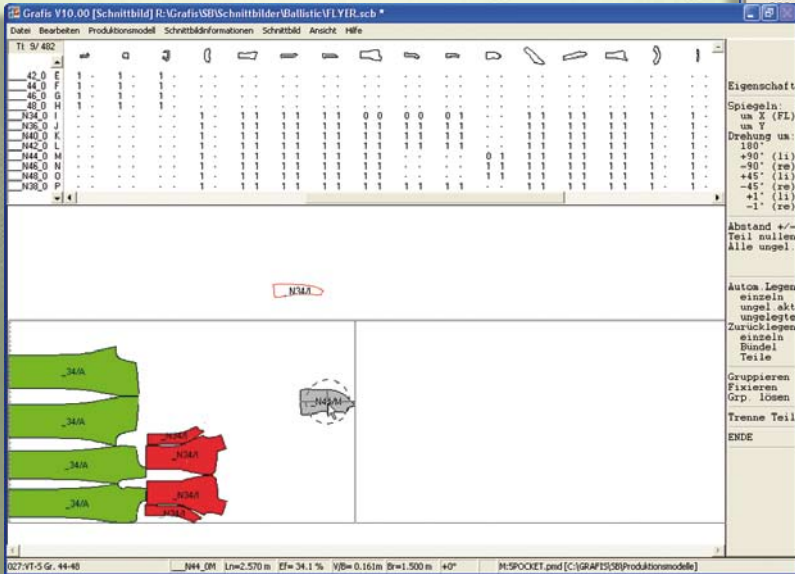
Grafis V10.00 [Schnittbild] R:\Grafis\SB\Schnittbilder\Ballistic\FLYER.scb *

Datei Bearbeiten Produktionsmodell Schnittbildinformationen Schnittbild Ansicht Hilfe

Tt: 9/ 482

| | | | | | | | | | | | | | | | | | |
|---|---|---|---|---|---|---|---|---|---|---|---|---|---|---|---|---|---|
| 42_0 | E | 1 - | 1 - | 1 - | - | - | - | - | - | - | - | - | - | - | - | - | - |
| 44_0 | F | 1 - | 1 - | 1 - | - | - | - | - | - | - | - | - | - | - | - | - | - |
| 46_0 | G | 1 - | 1 - | 1 - | - | - | - | - | - | - | - | - | - | - | - | - | - |
| 48_0 | H | 1 - | 1 - | 1 - | - | - | - | - | - | - | - | - | - | - | - | - | - |
| N34_0 | I | - | - | - | 1 - | 1 1 | 1 1 | 1 1 | 0 0 | 0 0 | 1 - | - | 1 1 | 1 1 | 1 1 | 1 - | - |
| N36_0 | J | - | - | - | 1 - | 1 1 | 1 1 | 1 1 | 1 1 | 1 1 | 1 - | - | 1 1 | 1 1 | 1 1 | 1 - | - |
| N40_0 | K | - | - | - | 1 - | 1 1 | 1 1 | 1 1 | 1 1 | 1 1 | 1 - | - | 1 1 | 1 1 | 1 1 | 1 - | - |
| N42_0 | L | - | - | - | 1 - | 1 1 | 1 1 | 1 1 | 1 1 | 1 1 | 1 - | - | 1 1 | 1 1 | 1 1 | 1 - | - |
| N44_0 | M | - | - | - | 1 - | 1 1 | 1 1 | 1 1 | - | - | - | 0 1 | 1 1 | 1 1 | 1 1 | 1 - | - |
| N46_0 | N | - | - | - | 1 - | 1 1 | 1 1 | 1 1 | - | - | - | 1 1 | 1 1 | 1 1 | 1 1 | 1 - | - |
| N48_0 | O | - | - | - | 1 - | 1 1 | 1 1 | 1 1 | - | - | - | 1 1 | 1 1 | 1 1 | 1 1 | 1 - | - |
| N38_0 | P | - | - | - | 1 - | 1 1 | 1 1 | 1 1 | 1 1 | 1 1 | 1 - | - | 1 1 | 1 1 | 1 1 | 1 - | - |

Eigenschaft
Spiegeln:
um X (FL)
um Y
Drehung um:
180°
+90° (li)
-90° (re)
+45° (li)
-45° (re)
+1° (li)
-1° (re)

Abstand +/-
Teil nullen
Alle ungel.

Autom.Legen
einzeln
ungel akt
ungelegte
Zurücklegen
einzeln
Bündel
Teile

Gruppieren
Fixieren
Grp. lösen

Trenne Teil

ENDE

N34/I

_34/A
_34/A
_34/A
_34/A
_N34/I
_N34/I
N34/I
_N34/I
N42/M

027:VT-5 Gr. 44-48 | _N44_0M | Ln=2.570 m | Ef= 34.1 % | V/B= 0.161m | Br=1.500 m | +0° | M:5POCKET.pmd [C:\GRAFIS\SB\Produktionsmodelle]